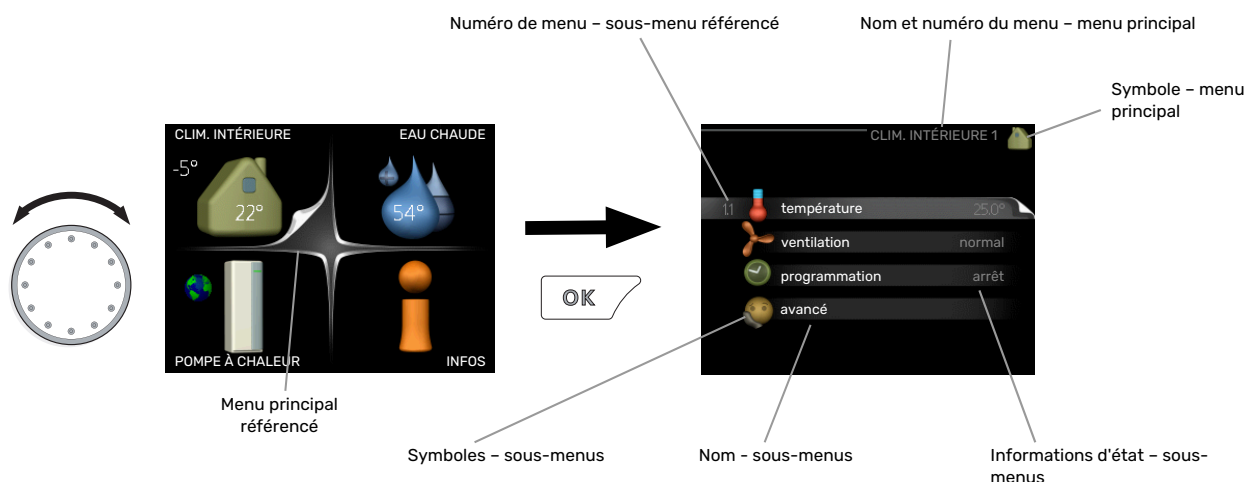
Numéro de menu – sous-menu référencé

Nom et numéro du menu – menu principal

Symbole – menu principal

CLIM. INTÉRIEURE

EAU CHAUDE

-5°

22°

54°

POMPE À CHALEUR

INFOS

OK

CLIM. INTÉRIEURE 1

1.1 température 25.0°

ventilation normal

programmation arrêt

avancé

Menu principal référencé

Symboles – sous-menus

Nom - sous-menus

Informations d'état – sous-menus